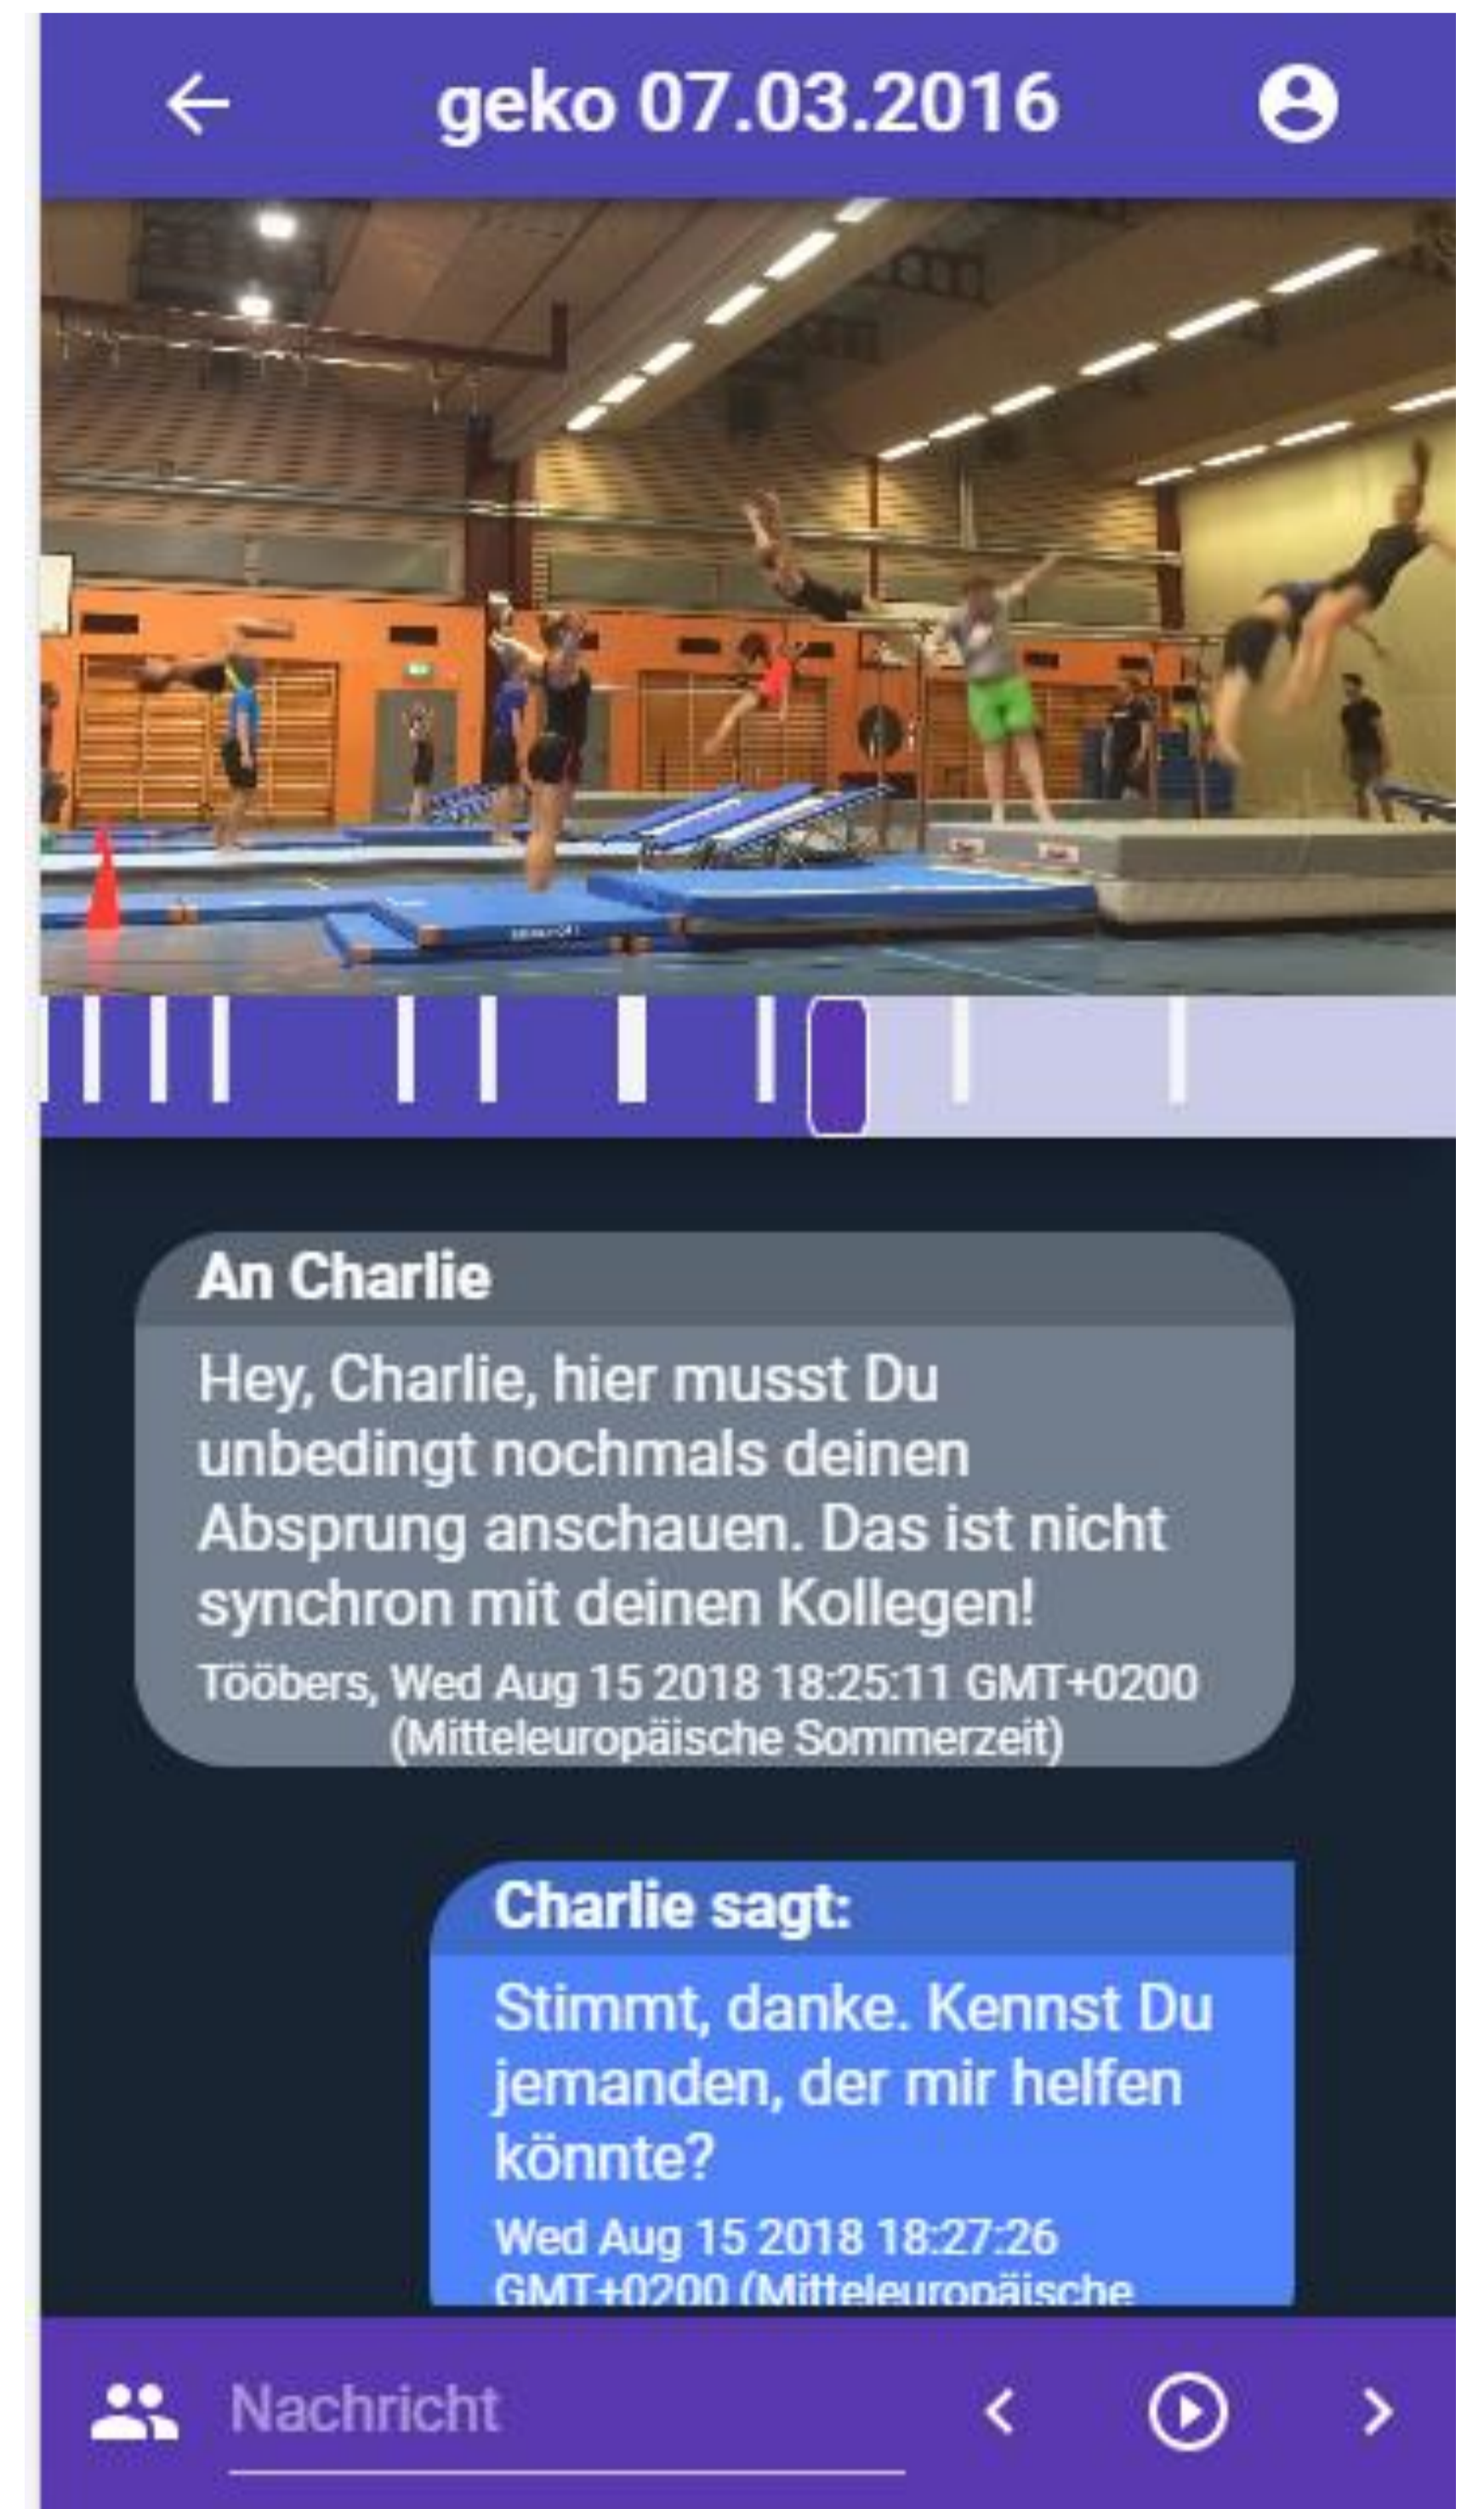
geko 07.03.2016

An Charlie

Hey, Charlie, hier musst Du unbedingt nochmals deinen Absprung anschauen. Das ist nicht synchron mit deinen Kollegen!

Tööbers, Wed Aug 15 2018 18:25:11 GMT+0200 (Mitteleuropäische Sommerzeit)

Charlie sagt:

Stimmt, danke. Kennst Du jemanden, der mir helfen könnte?

Wed Aug 15 2018 18:27:26 GMT+0200 (Mitteleuropäische

Nachricht